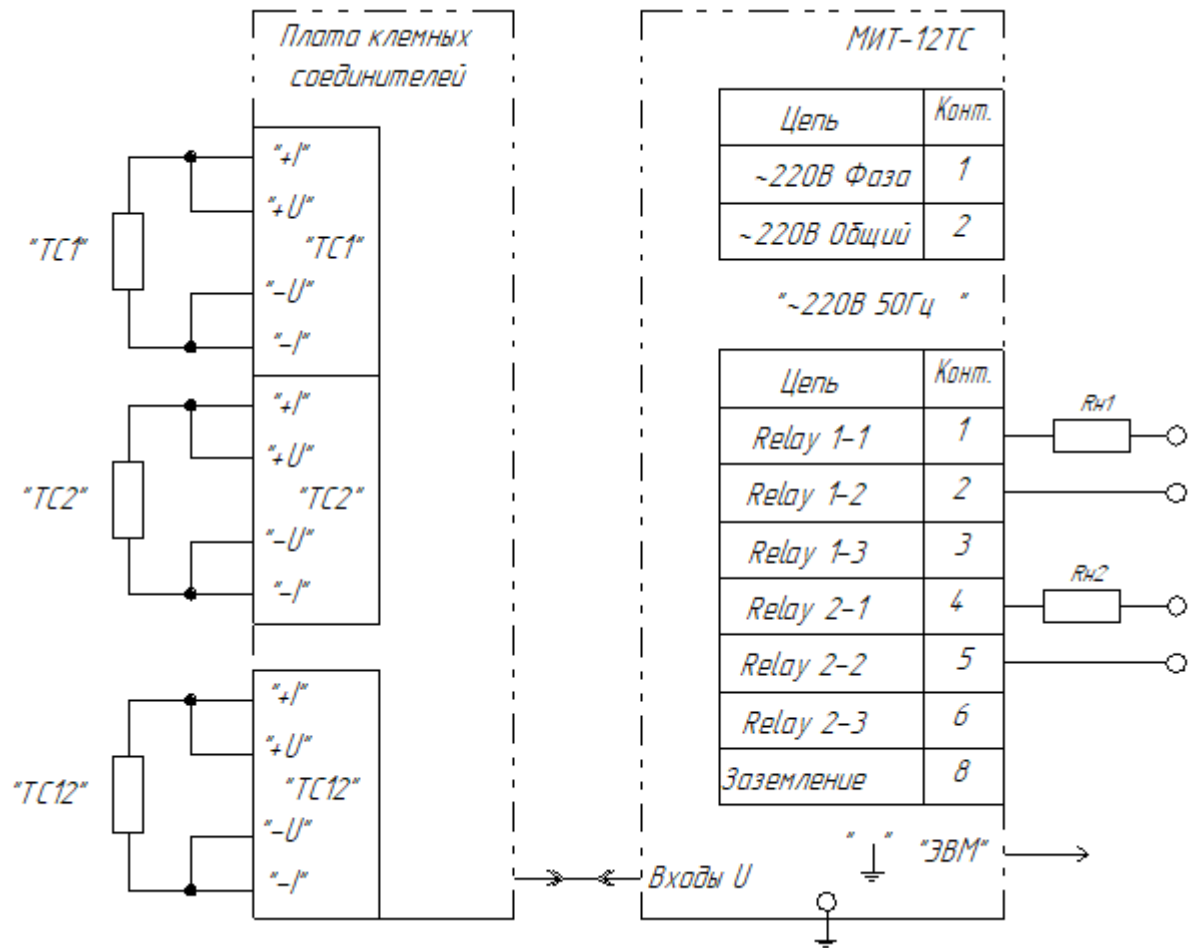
Плата клемных соединителей

"ТС1"
"+I"
"+U"
"ТС1"
"–U"
"–I"

"ТС2"
"+I"
"+U"
"ТС2"
"–U"
"–I"

"ТС12"
"+I"
"+U"
"ТС12"
"–U"
"–I"

МИТ-12ТС

| Цепь | Конт. |
|---|---|
| ~220В Фаза | 1 |
| ~220В Общий | 2 |

"~220В 50Гц "

| Цепь | Конт. |
|---|---|
| Relay 1–1 | 1 |
| Relay 1–2 | 2 |
| Relay 1–3 | 3 |
| Relay 2–1 | 4 |
| Relay 2–2 | 5 |
| Relay 2–3 | 6 |
| Заземление | 8 |

Rн1
Rн2

Входы U
" " "ЭВМ"